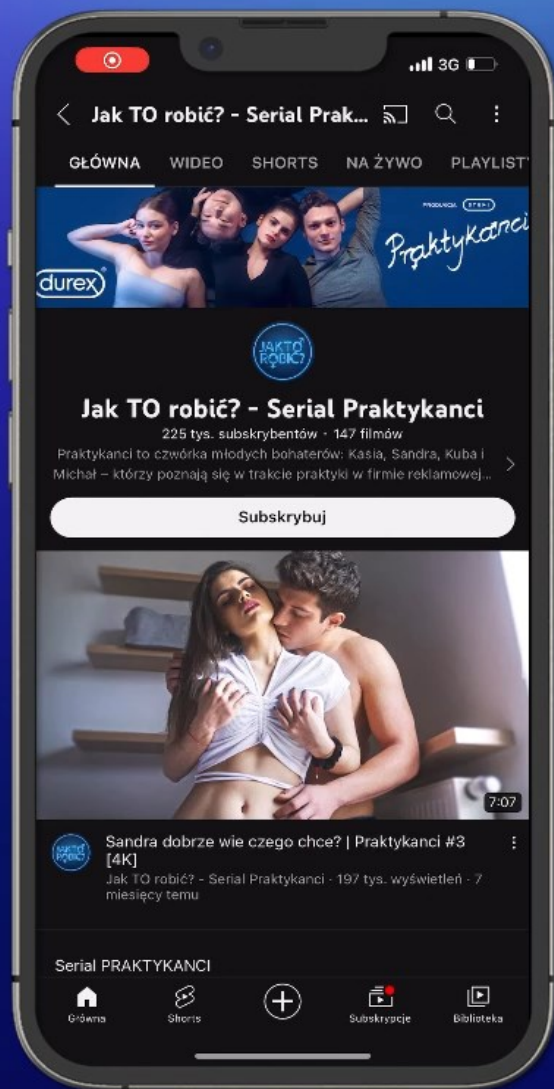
3G

Jak TO robić? - Serial Prak...

GŁÓWNA WIDEO SHORTS NA ŻYWO PLAYLIST

durex

PRODUKCJA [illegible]

Praktykanci

JAK TO ROBIĆ?

Jak TO robić? - Serial Praktykanci

225 tys. subskrybentów · 147 filmów

Praktykanci to czwórka młodych bohaterów: Kasia, Sandra, Kuba i Michał – którzy poznają się w trakcie praktyki w firmie reklamowej...

Subskrybuj

7:07

JAK TO ROBIĆ?

Sandra dobrze wie czego chce? | Praktykanci #3 [4K]

Jak TO robić? - Serial Praktykanci · 197 tys. wyświetleń · 7 miesięcy temu

Serial PRAKTYKANCI

Główna Shorts Subskrypcje Biblioteka